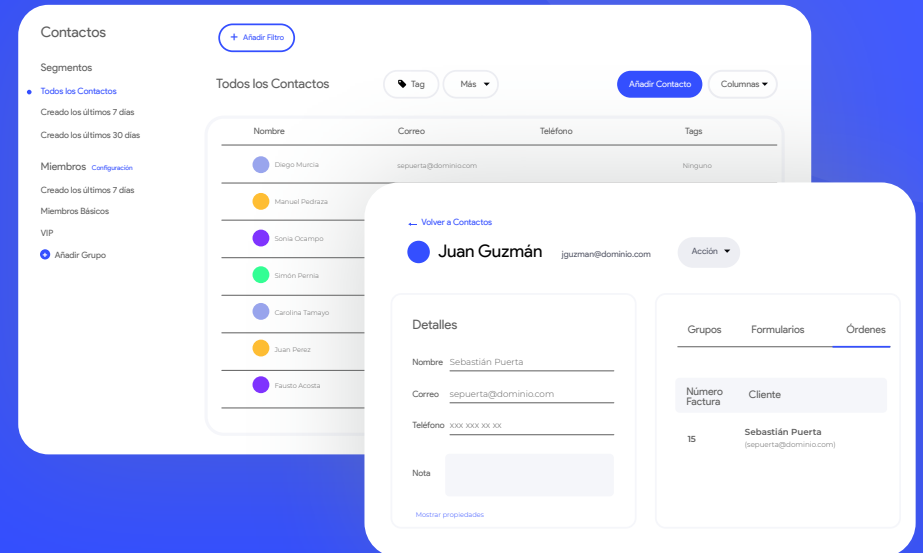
Contactos

Segmentos

Todos los Contactos

Creado los últimos 7 días

Creado los últimos 30 días

Miembros Configuración

Creado los últimos 7 días

Miembros Básicos

VIP

Añadir Grupo

+ Añadir Filtro

Todos los Contactos

Tag

Más

Añadir Contacto

Columnas

| Nombre | Correo | Teléfono | Tags |
|---|---|---|---|
| Diego Murcia | sepuerta@dominio.com | | Ninguno |
| Manuel Pedraza | | | |
| Sonia Ocampo | | | |
| Simón Pernia | | | |
| Carolina Tamayo | | | |
| Juan Perez | | | |
| Fausto Acosta | | | |

← Volver a Contactos

Juan Guzmán jguzman@dominio.com

Acción

Detalles

Nombre Sebastián Puerta

Correo sepuerta@dominio.com

Teléfono xxx xxx xx xx

Nota

Mostrar propiedades

Grupos Formularios Órdenes

| Número Factura | Cliente |
|---|---|
| 15 | Sebastián Puerta (sepuerta@dominio.com) |